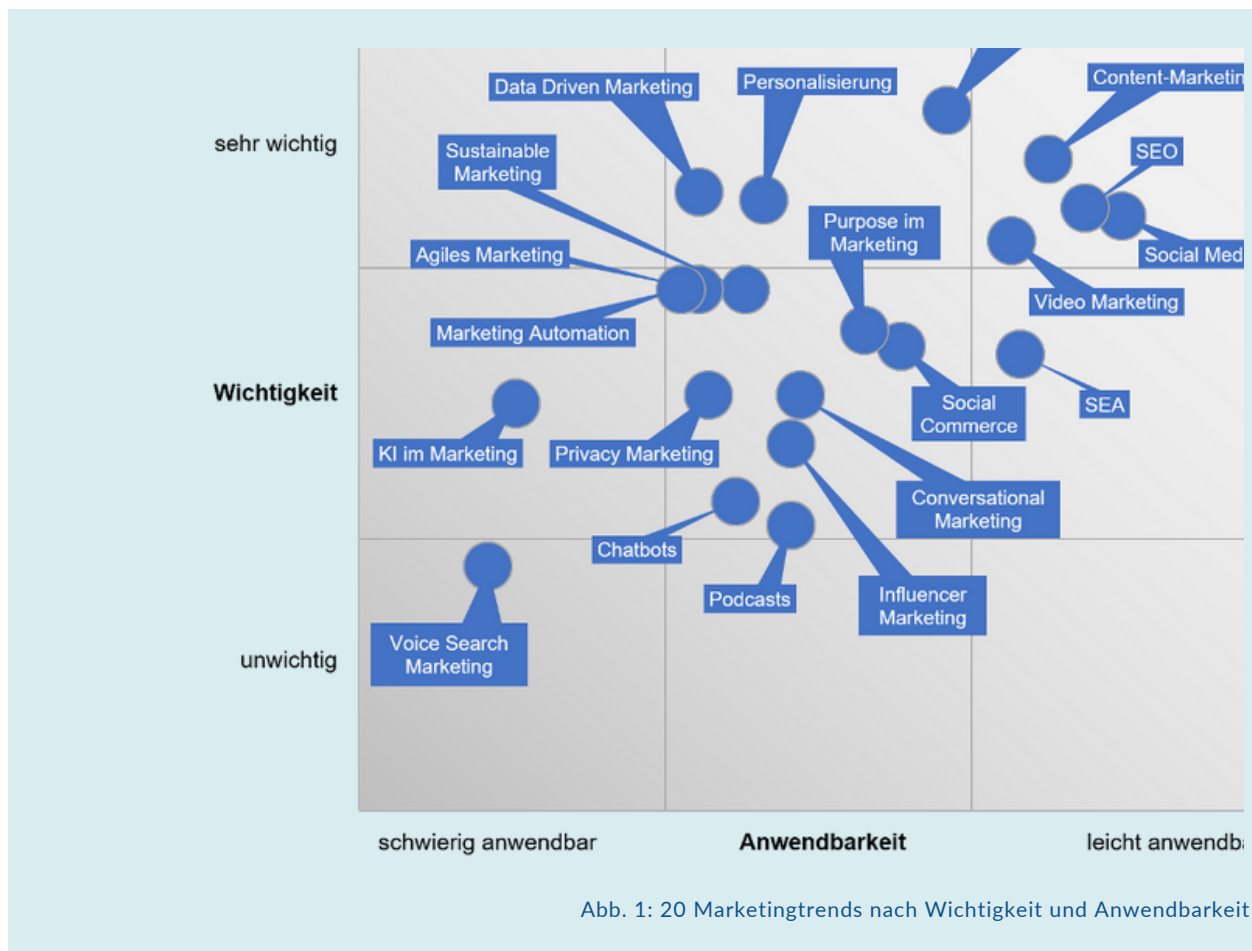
sehr wichtig

Wichtigkeit

unwichtig

Data Driven Marketing

Personalisierung

Content-Marketin

Sustainable Marketing

SEO

Purpose im Marketing

Agiles Marketing

Social Med

Video Marketing

Marketing Automation

Social Commerce

SEA

KI im Marketing

Privacy Marketing

Conversational Marketing

Chatbots

Podcasts

Influencer Marketing

Voice Search Marketing

schwierig anwendbar

Anwendbarkeit

leicht anwendb

Abb. 1: 20 Marketingtrends nach Wichtigkeit und Anwendbarkeit